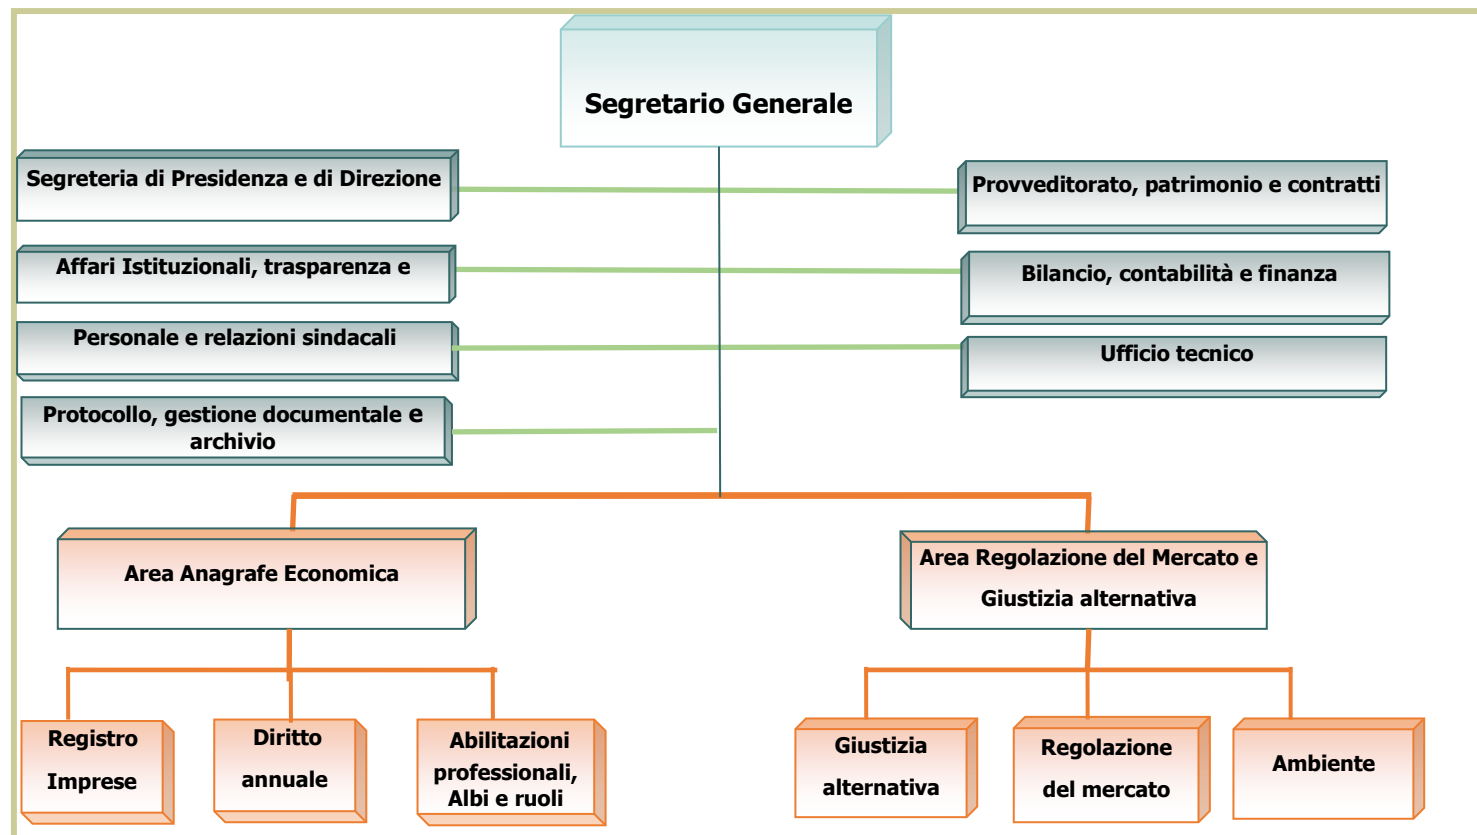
Segretario Generale

Segreteria di Presidenza e di Direzione

Affari Istituzionali, trasparenza e

Personale e relazioni sindacali

Protocollo, gestione documentale e archivio

Provveditorato, patrimonio e contratti

Bilancio, contabilità e finanza

Ufficio tecnico

Area Anagrafe Economica

Registro Imprese

Diritto annuale

Abilitazioni professionali, Albi e ruoli

Area Regolazione del Mercato e Giustizia alternativa

Giustizia alternativa

Regolazione del mercato

Ambiente